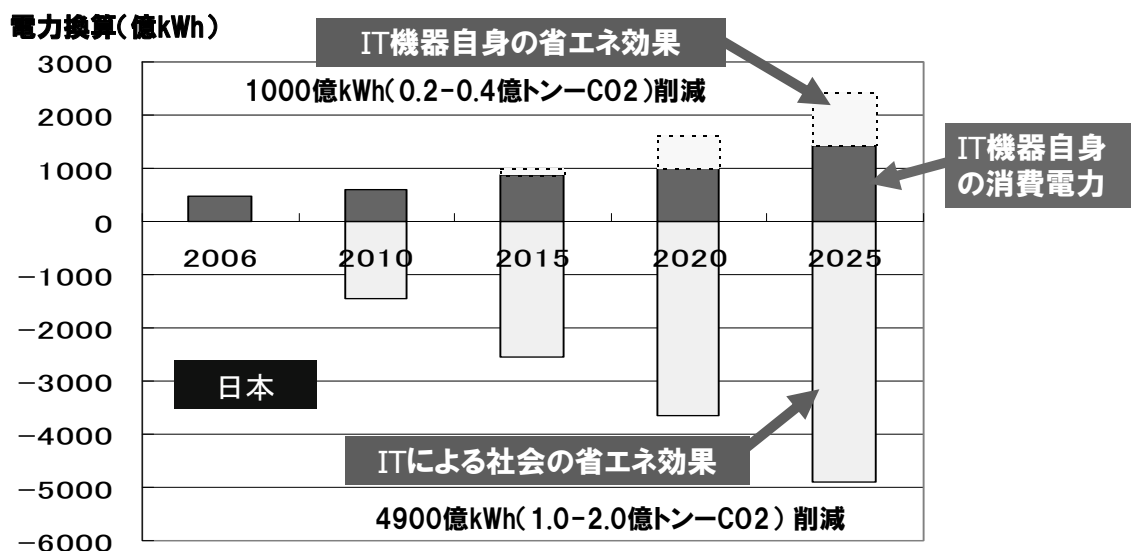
電力換算(億kWh)

IT機器自身の省エネ効果

1000億kWh(0.2-0.4億トンーCO2)削減

IT機器自身の消費電力

3000
2000
1000
0
-1000
-2000
-3000
-4000
-5000
-6000

2006 2010 2015 2020 2025

日本

ITによる社会の省エネ効果

4900億kWh(1.0-2.0億トンーCO2)削減